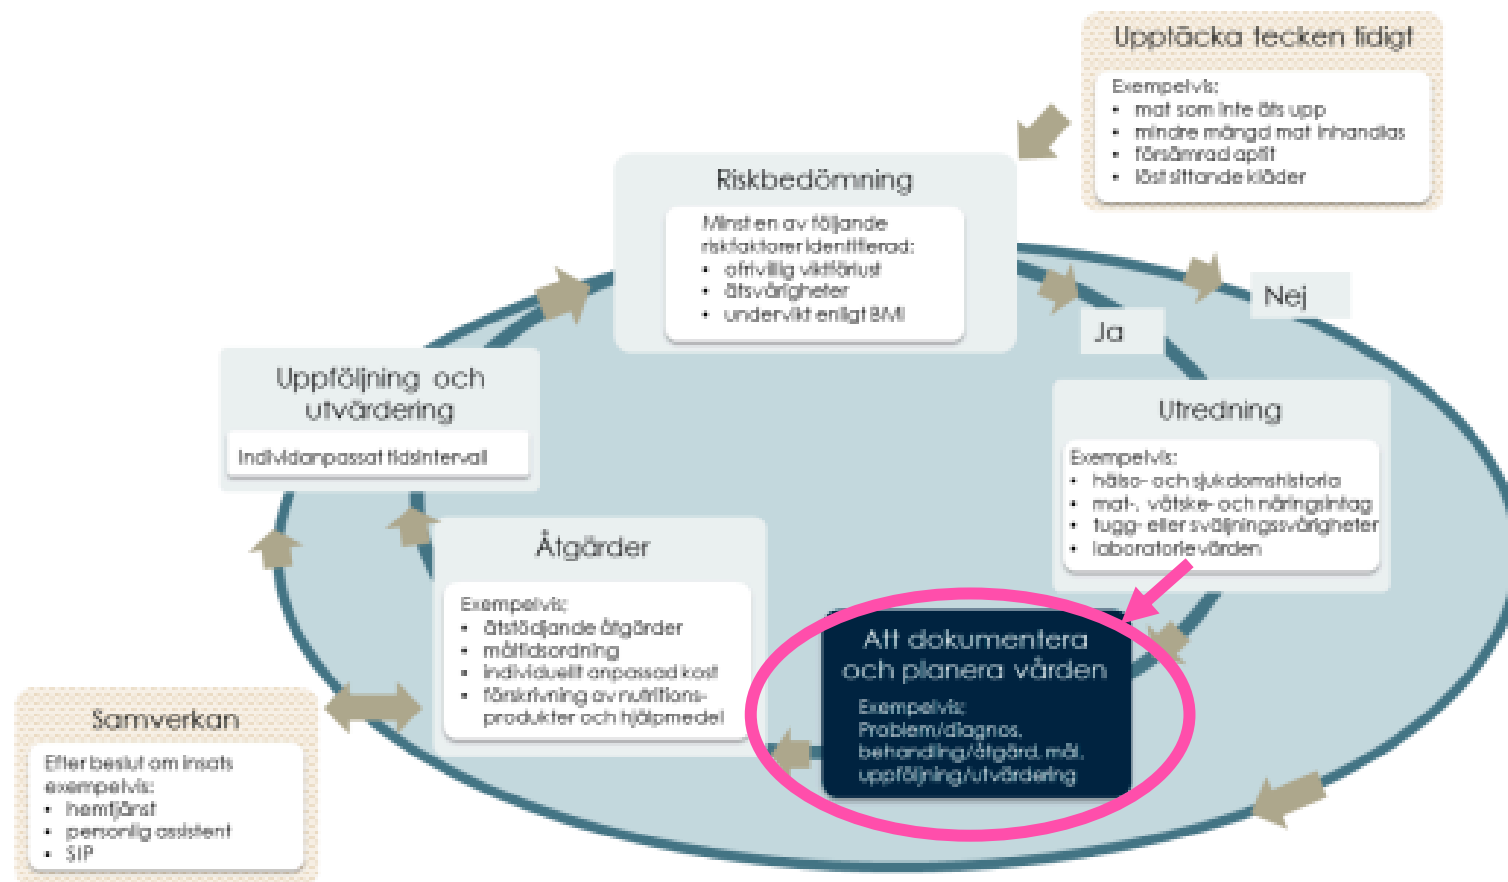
Upptäcka tecken tidigt

Exempelvis:
- mat som inte äts upp
- mindre mängd mat inhandlas
- försämrad aptit
- löst sittande kläder

Riskbedömning

Minst en av följande riskfaktorer identifierad:
- ofrivillig viktförlust
- ätsvårigheter
- undervikt enligt BMI

Nej

Ja

Uppföljning och utvärdering

Individanpassat tidsintervall

Utredning

Exempelvis:
- hälso- och sjukdomshistoria
- mat-, vätske- och näringsintag
- tugg- eller sväljningssvårigheter
- laboratorievärden

Åtgärder

Exempelvis:
- ätstödjande åtgärder
- måltidsordning
- individuellt anpassad kost
- förskrivning av nutritionsprodukter och hjälpmedel

Att dokumentera och planera vården

Exempelvis:
Problem/diagnos, behandling/åtgärd, mål, uppföljning/utvärdering

Samverkan

Efter beslut om insats exempelvis:
- hemtjänst
- personlig assistent
- SIP